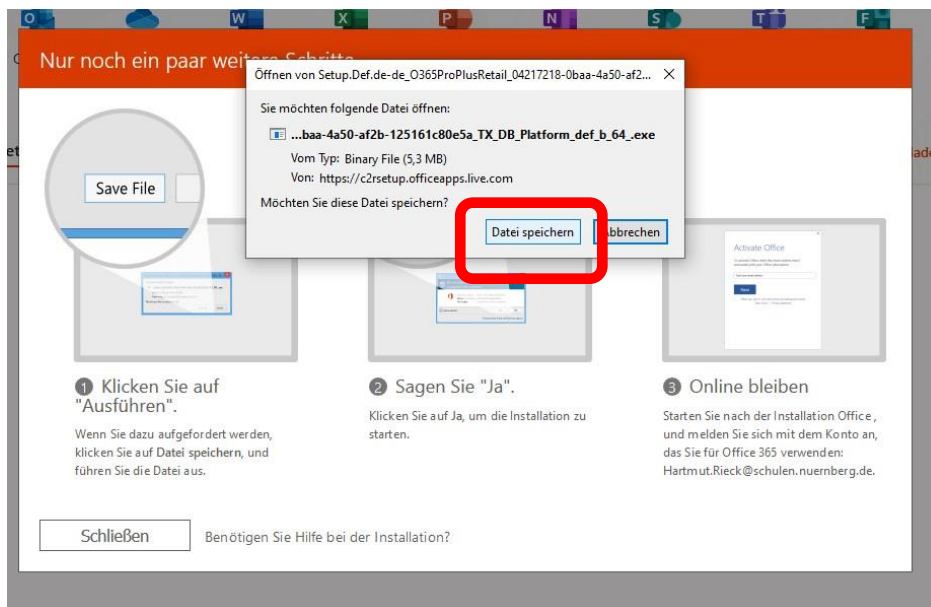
Nur noch ein paar weit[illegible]

Öffnen von Setup.Def.de-de_O365ProPlusRetail_04217218-0baa-4a50-af2...

Sie möchten folgende Datei öffnen:

...baa-4a50-af2b-125161c80e5a_TX_DB_Platform_def_b_64_.exe

Vom Typ: Binary File (5,3 MB)

Von: https://c2rsetup.officeapps.live.com

Möchten Sie diese Datei speichern?

Datei speichern

Abbrechen

Save File

Activate Office

❶ Klicken Sie auf "Ausführen".

Wenn Sie dazu aufgefordert werden, klicken Sie auf Datei speichern, und führen Sie die Datei aus.

❷ Sagen Sie "Ja".

Klicken Sie auf Ja, um die Installation zu starten.

❸ Online bleiben

Starten Sie nach der Installation Office, und melden Sie sich mit dem Konto an, das Sie für Office 365 verwenden: Hartmut.Rieck@schulen.nuernberg.de.

Schließen

Benötigen Sie Hilfe bei der Installation?